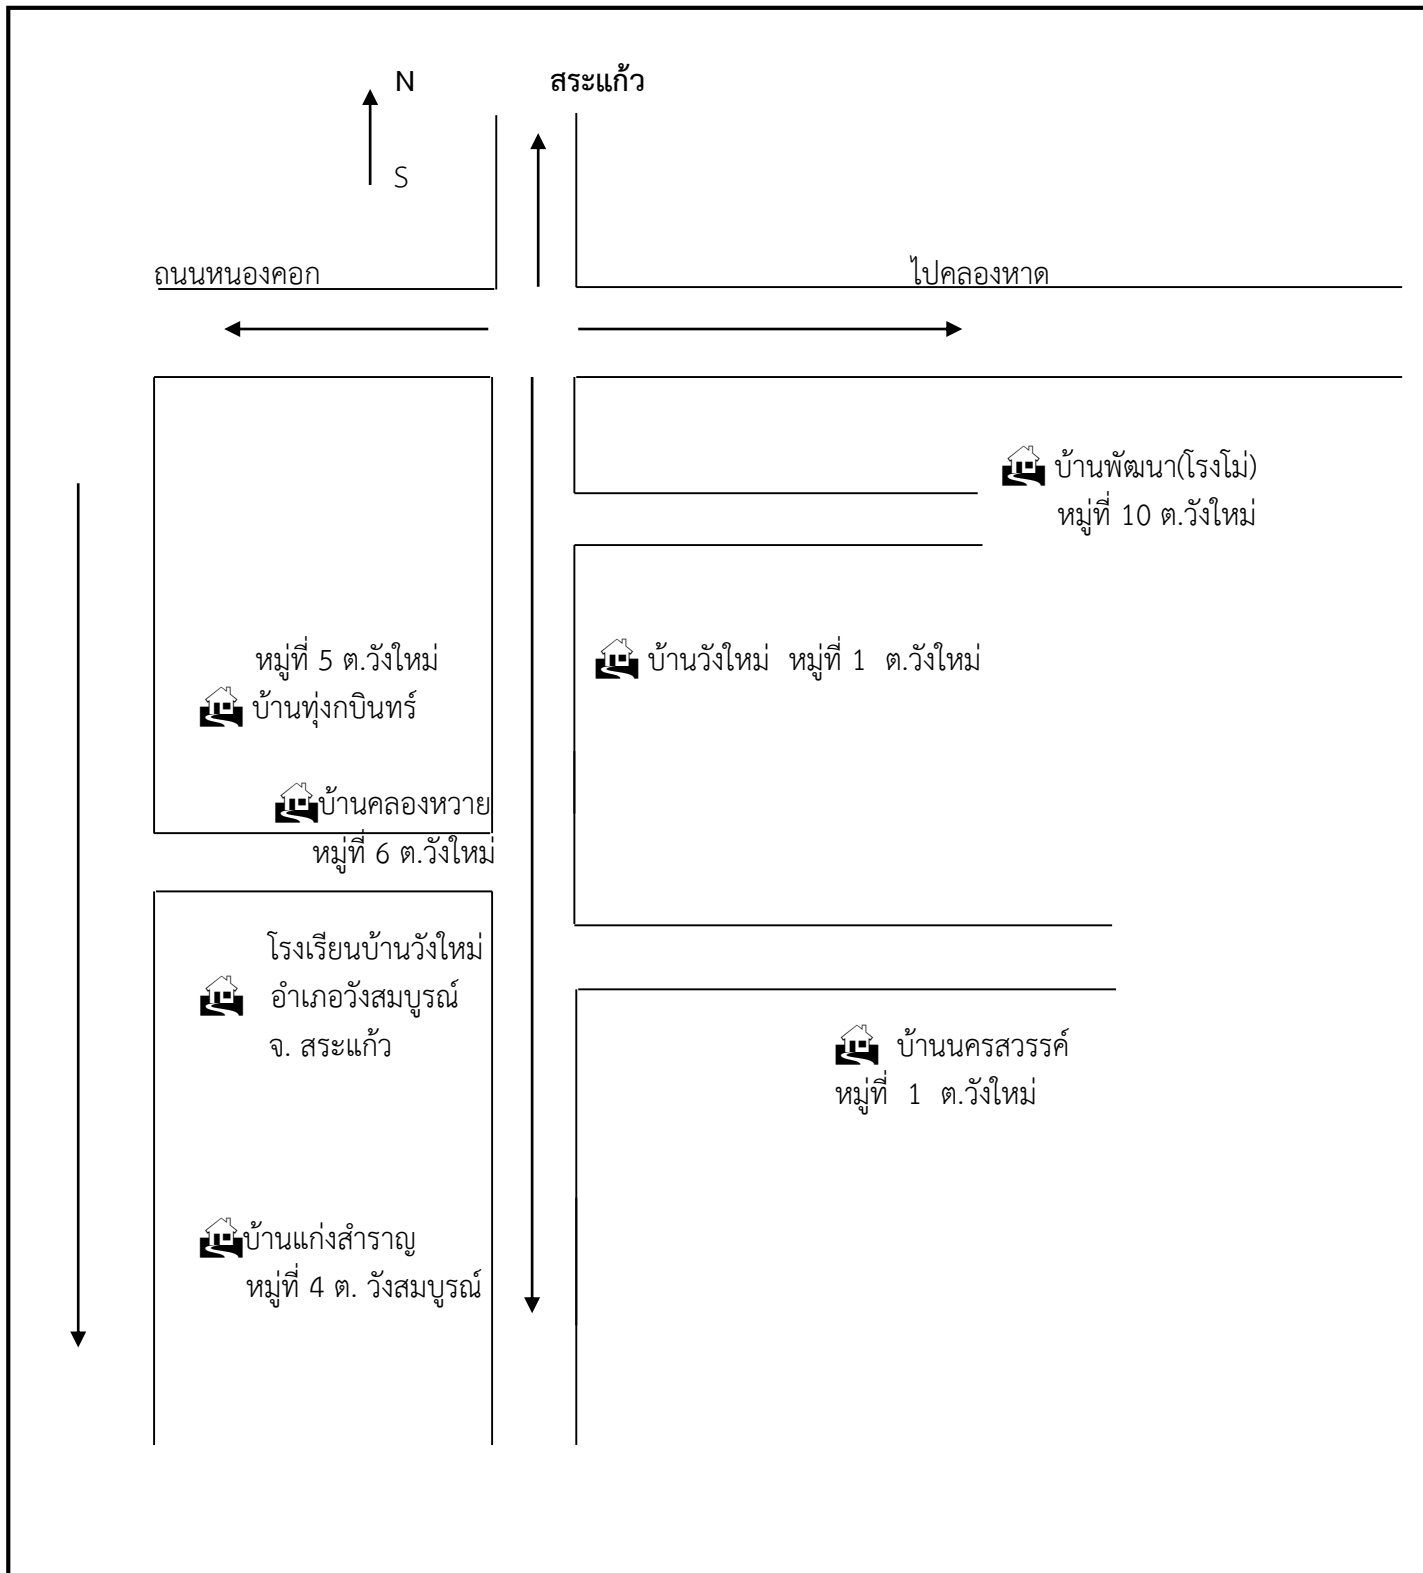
N

S

สระแก้ว

ถนนหนองคอก

ไปคลองหาด

บ้านพัฒนา(โรงโม่)
หมู่ที่ 10 ต.วังใหม่

หมู่ที่ 5 ต.วังใหม่
บ้านทุ่งกบินทร์

บ้านวังใหม่ หมู่ที่ 1 ต.วังใหม่

บ้านคลองหวาย
หมู่ที่ 6 ต.วังใหม่

โรงเรียนบ้านวังใหม่
อำเภอวังสมบูรณ์
จ. สระแก้ว

บ้านนครสวรรค์
หมู่ที่ 1 ต.วังใหม่

บ้านแก่งสำราญ
หมู่ที่ 4 ต. วังสมบูรณ์